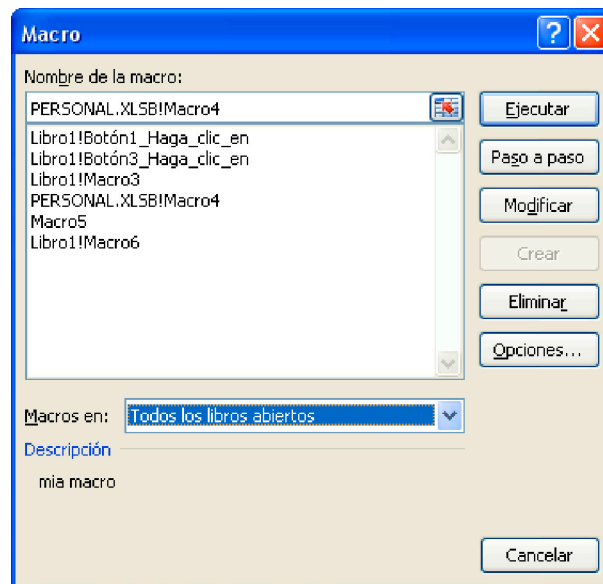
Macro

Nombre de la macro:

PERSONAL.XLSB!Macro4

Libro1!Botón1_Haga_clic_en
Libro1!Botón3_Haga_clic_en
Libro1!Macro3
PERSONAL.XLSB!Macro4
Macro5
Libro1!Macro6

Ejecutar

Paso a paso

Modificar

Crear

Eliminar

Opciones...

Macros en: Todos los libros abiertos

Descripción

mia macro

Cancelar